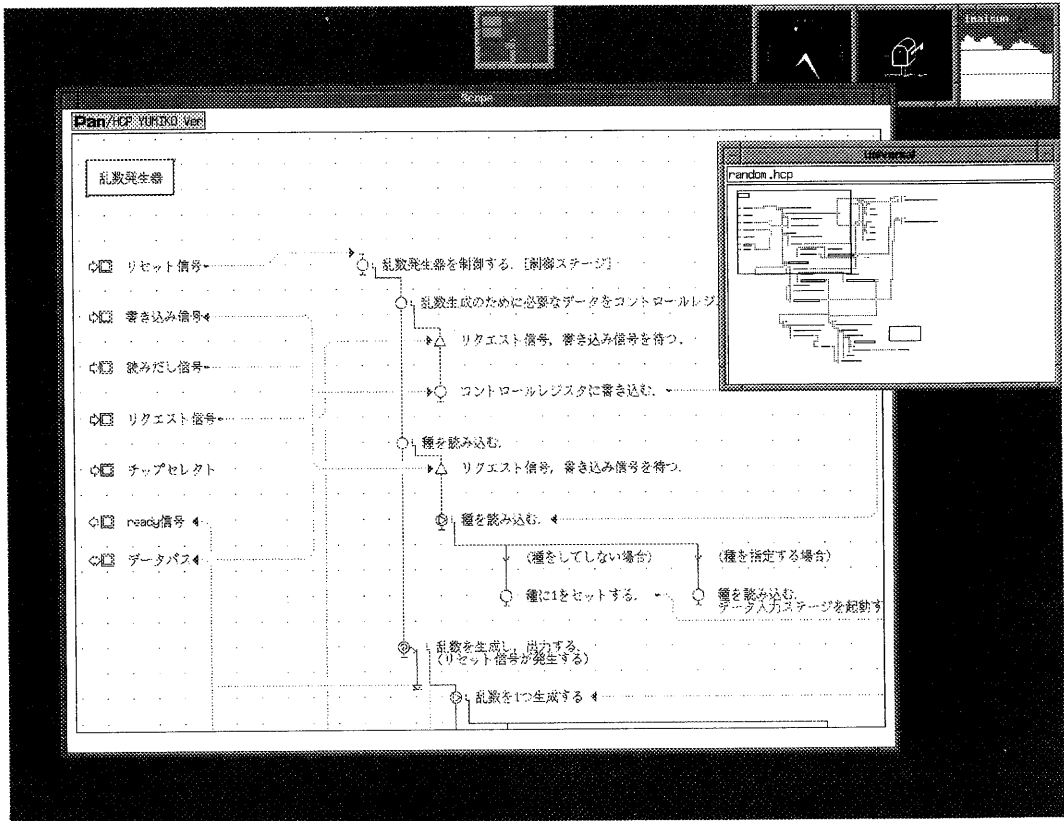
Imaizumi

Xclipe

Pan/HCP YUMIKO Ver

乱数発生器

random.hcp

リセット信号

乱数発生器を制御する. [制御ステージ]

乱数生成のために必要なデータをコントロールレジ

書き込み信号

リクエスト信号, 書き込み信号を待つ.

読みだし信号

コントロールレジスタに書き込む.

リクエスト信号

種を読み込む.

チップセレクト

リクエスト信号, 書き込み信号を待つ.

ready信号

種を読み込む.

データバス

(種をしてしない場合)

(種を指定する場合)

種に1をセットする.

種を読み込む.
データ入力ステージを起動す

乱数を生成し, 出力する.
(リセット信号が発生する)

乱数を1つ生成する